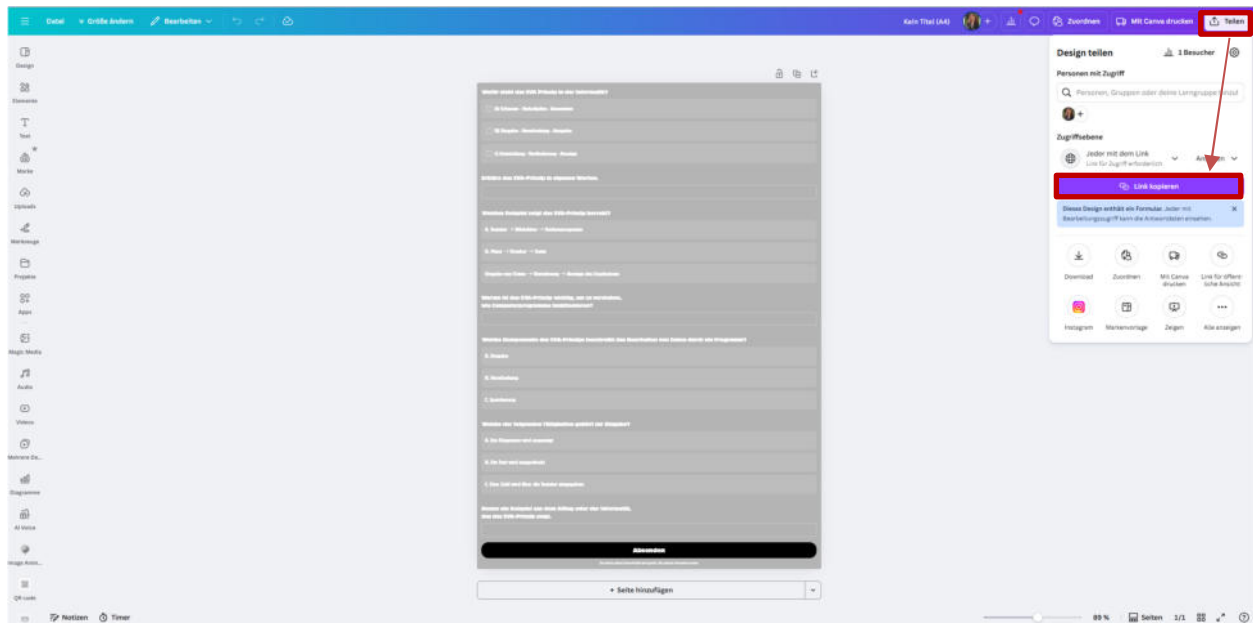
Datei · Größe ändern · Bearbeiten

Kein Titel (A4) · Zuordnen · Mit Canva drucken · Teilen

Design · Elemente · Text · Marke · Uploads · Werkzeuge · Projekte · Apps · Magic Media · Audio · Videos · Mehrere De... · Diagramme · AI Voice · Image Anim... · QR code

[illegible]

Absenden

+ Seite hinzufügen

Notizen · Timer · 89 % · Seiten · 1/1

Design teilen · 1 Besucher

Personen mit Zugriff

Personen, Gruppen oder deine Lerngruppe hinzuf

Zugriffsebene

Jeder mit dem Link
Link für Zugriff erforderlich · An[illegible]en

Link kopieren

Dieses Design enthält ein Formular. Jeder mit Bearbeitungszugriff kann die Antwortdaten einsehen.

Download · Zuordnen · Mit Canva drucken · Link für öffentliche Ansicht
Instagram · Markenvorlage · Zeigen · Alle anzeigen